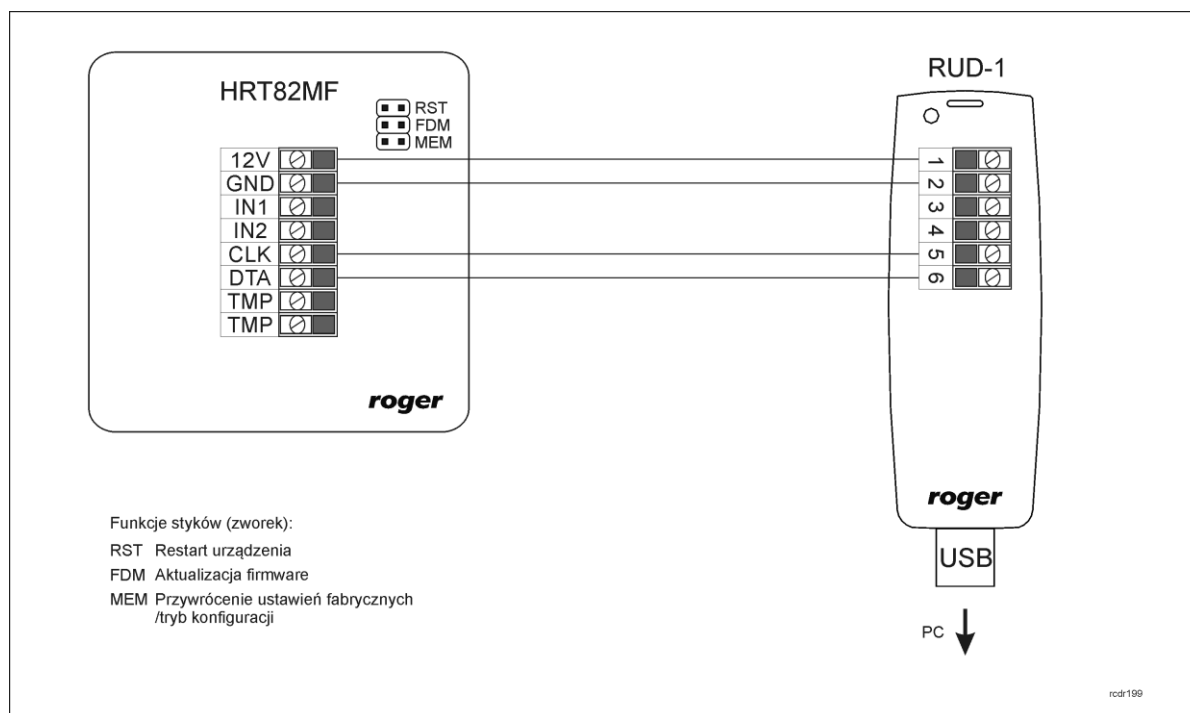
HRT82MF

RST
FDM
MEM

12V
GND
IN1
IN2
CLK
DTA
TMP
TMP

roger

RUD-1

1
2
3
4
5
6

roger

USB

PC

Funkcje styków (zworek):

RST Restart urządzenia

FDM Aktualizacja firmware

MEM Przywrócenie ustawień fabrycznych /tryb konfiguracji

rcdr199